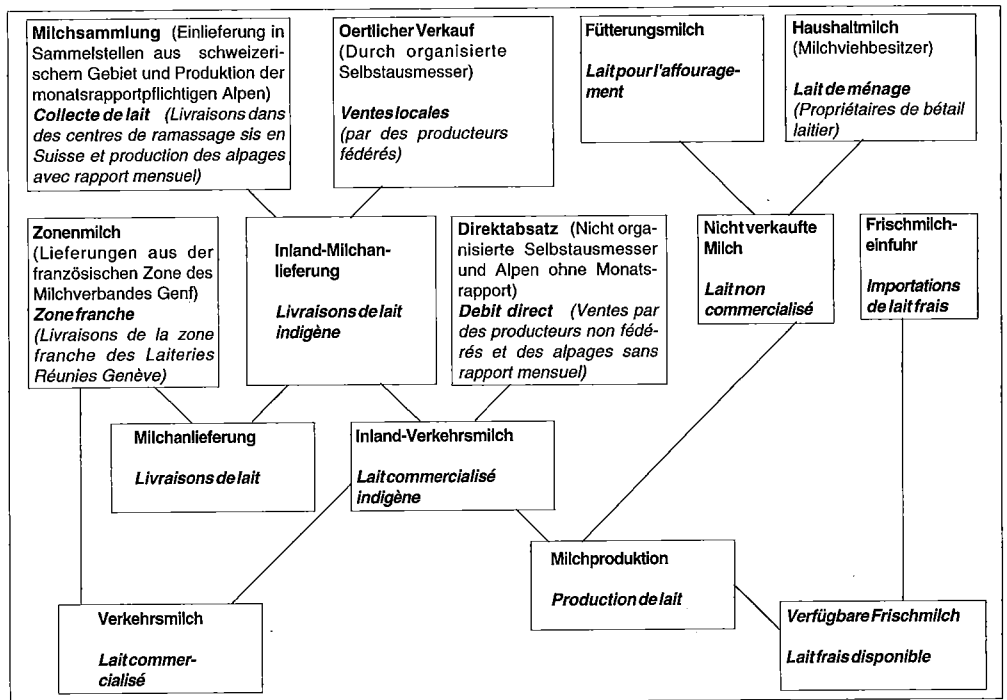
**Milchsammlung** (Einlieferung in Sammelstellen aus schweizerischem Gebiet und Produktion der monatsrapportpflichtigen Alpen)
*Collecte de lait* (*Livraisons dans des centres de ramassage sis en Suisse et production des alpages avec rapport mensuel*)

**Oertlicher Verkauf** (Durch organisierte Selbstausmesser)
*Ventes locales* (*par des producteurs fédérés*)

**Fütterungsmilch**
*Lait pour l'affouragement*

**Haushaltmilch** (Milchviehbesitzer)
*Lait de ménage* (*Propriétaires de bétail laitier*)

**Zonenmilch** (Lieferungen aus der französischen Zone des Milchverbandes Genf)
*Zone franche* (*Livraisons de la zone franche des Laiteries Réunies Genève*)

**Inland-Milchanlieferung**
*Livraisons de lait indigène*

**Direktabsatz** (Nicht organisierte Selbstausmesser und Alpen ohne Monatsrapport)
*Debit direct* (*Ventes par des producteurs non fédérés et des alpages sans rapport mensuel*)

**Nicht verkaufte Milch**
*Lait non commercialisé*

**Frischmilcheinfuhr**
*Importations de lait frais*

**Milchanlieferung**
*Livraisons de lait*

**Inland-Verkehrsmilch**
*Lait commercialisé indigène*

**Milchproduktion**
*Production de lait*

**Verkehrsmilch**
*Lait commercialisé*

**Verfügbare Frischmilch**
*Lait frais disponible*